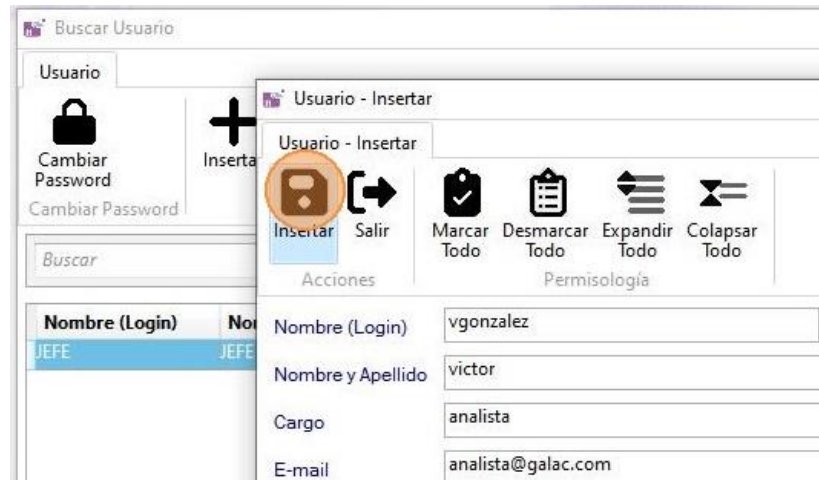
Buscar Usuario

Usuario

Cambiar Password

Inserta

Cambiar Password

Buscar

Nombre (Login)

Nor

JEFE

JEFE

Usuario - Insertar

Usuario - Insertar

Insertar

Salir

Marcar Todo

Desmarcar Todo

Expandir Todo

Colapsar Todo

Acciones

Permisología

Nombre (Login)

vgonzalez

Nombre y Apellido

victor

Cargo

analista

E-mail

analista@galac.com